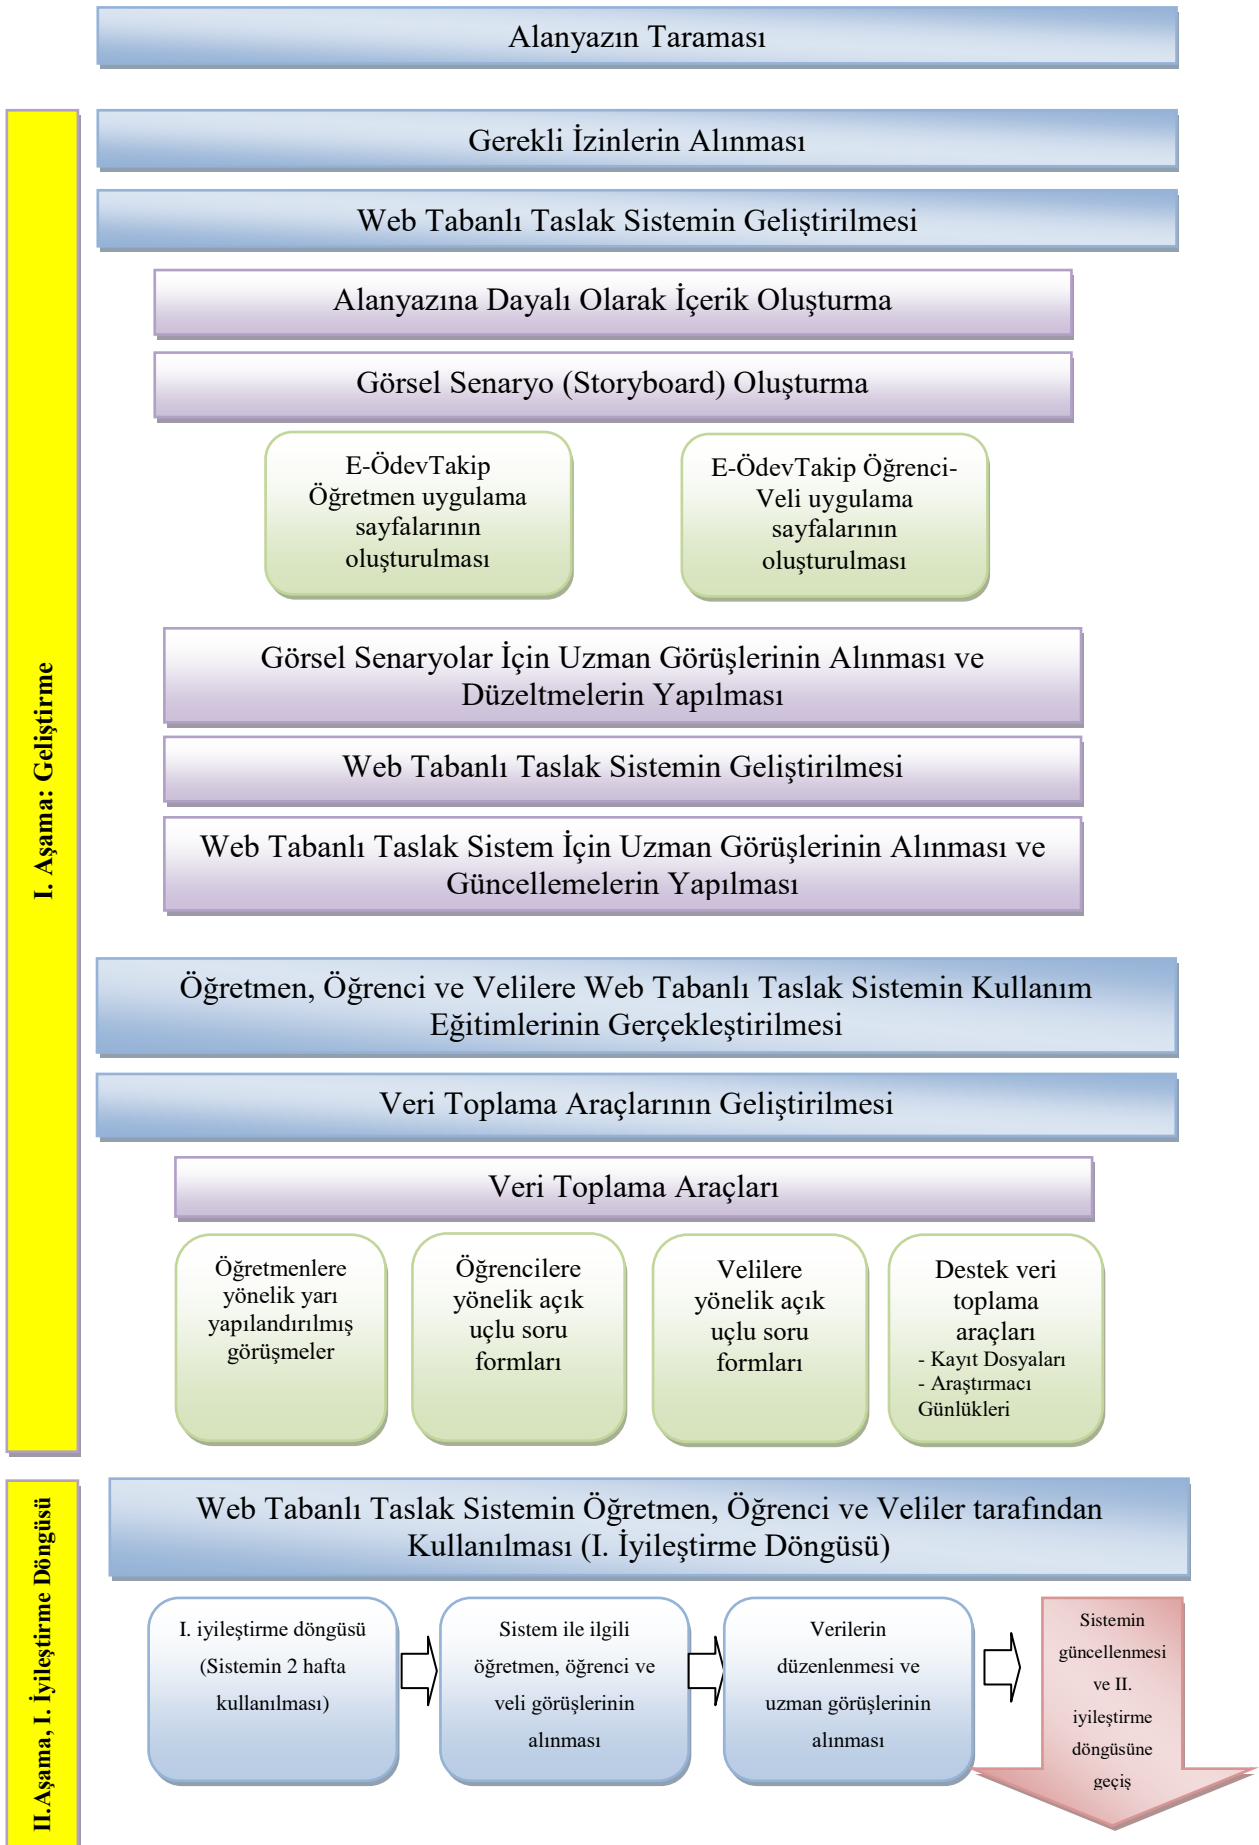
Alanyazın Taraması

I. Aşama: Geliştirme

Gerekli İzinlerin Alınması

Web Tabanlı Taslak Sistemin Geliştirilmesi

Alanyazına Dayalı Olarak İçerik Oluşturma

Görsel Senaryo (Storyboard) Oluşturma

E-ÖdevTakip Öğretmen uygulama sayfalarının oluşturulması

E-ÖdevTakip Öğrenci-Veli uygulama sayfalarının oluşturulması

Görsel Senaryolar İçin Uzman Görüşlerinin Alınması ve Düzeltmelerin Yapılması

Web Tabanlı Taslak Sistemin Geliştirilmesi

Web Tabanlı Taslak Sistem İçin Uzman Görüşlerinin Alınması ve Güncellemelerin Yapılması

Öğretmen, Öğrenci ve Velilere Web Tabanlı Taslak Sistemin Kullanım Eğitimlerinin Gerçekleştirilmesi

Veri Toplama Araçlarının Geliştirilmesi

Veri Toplama Araçları

Öğretmenlere yönelik yarı yapılandırılmış görüşmeler

Öğrencilere yönelik açık uçlu soru formları

Velilere yönelik açık uçlu soru formları

Destek veri toplama araçları
- Kayıt Dosyaları
- Araştırmacı Günlükleri

II.Aşama, I. İyileştirme Döngüsü

Web Tabanlı Taslak Sistemin Öğretmen, Öğrenci ve Veliler tarafından Kullanılması (I. İyileştirme Döngüsü)

I. iyileştirme döngüsü (Sistemin 2 hafta kullanılması)

Sistem ile ilgili öğretmen, öğrenci ve veli görüşlerinin alınması

Verilerin düzenlenmesi ve uzman görüşlerinin alınması

Sistemin güncellenmesi ve II. iyileştirme döngüsüne geçiş